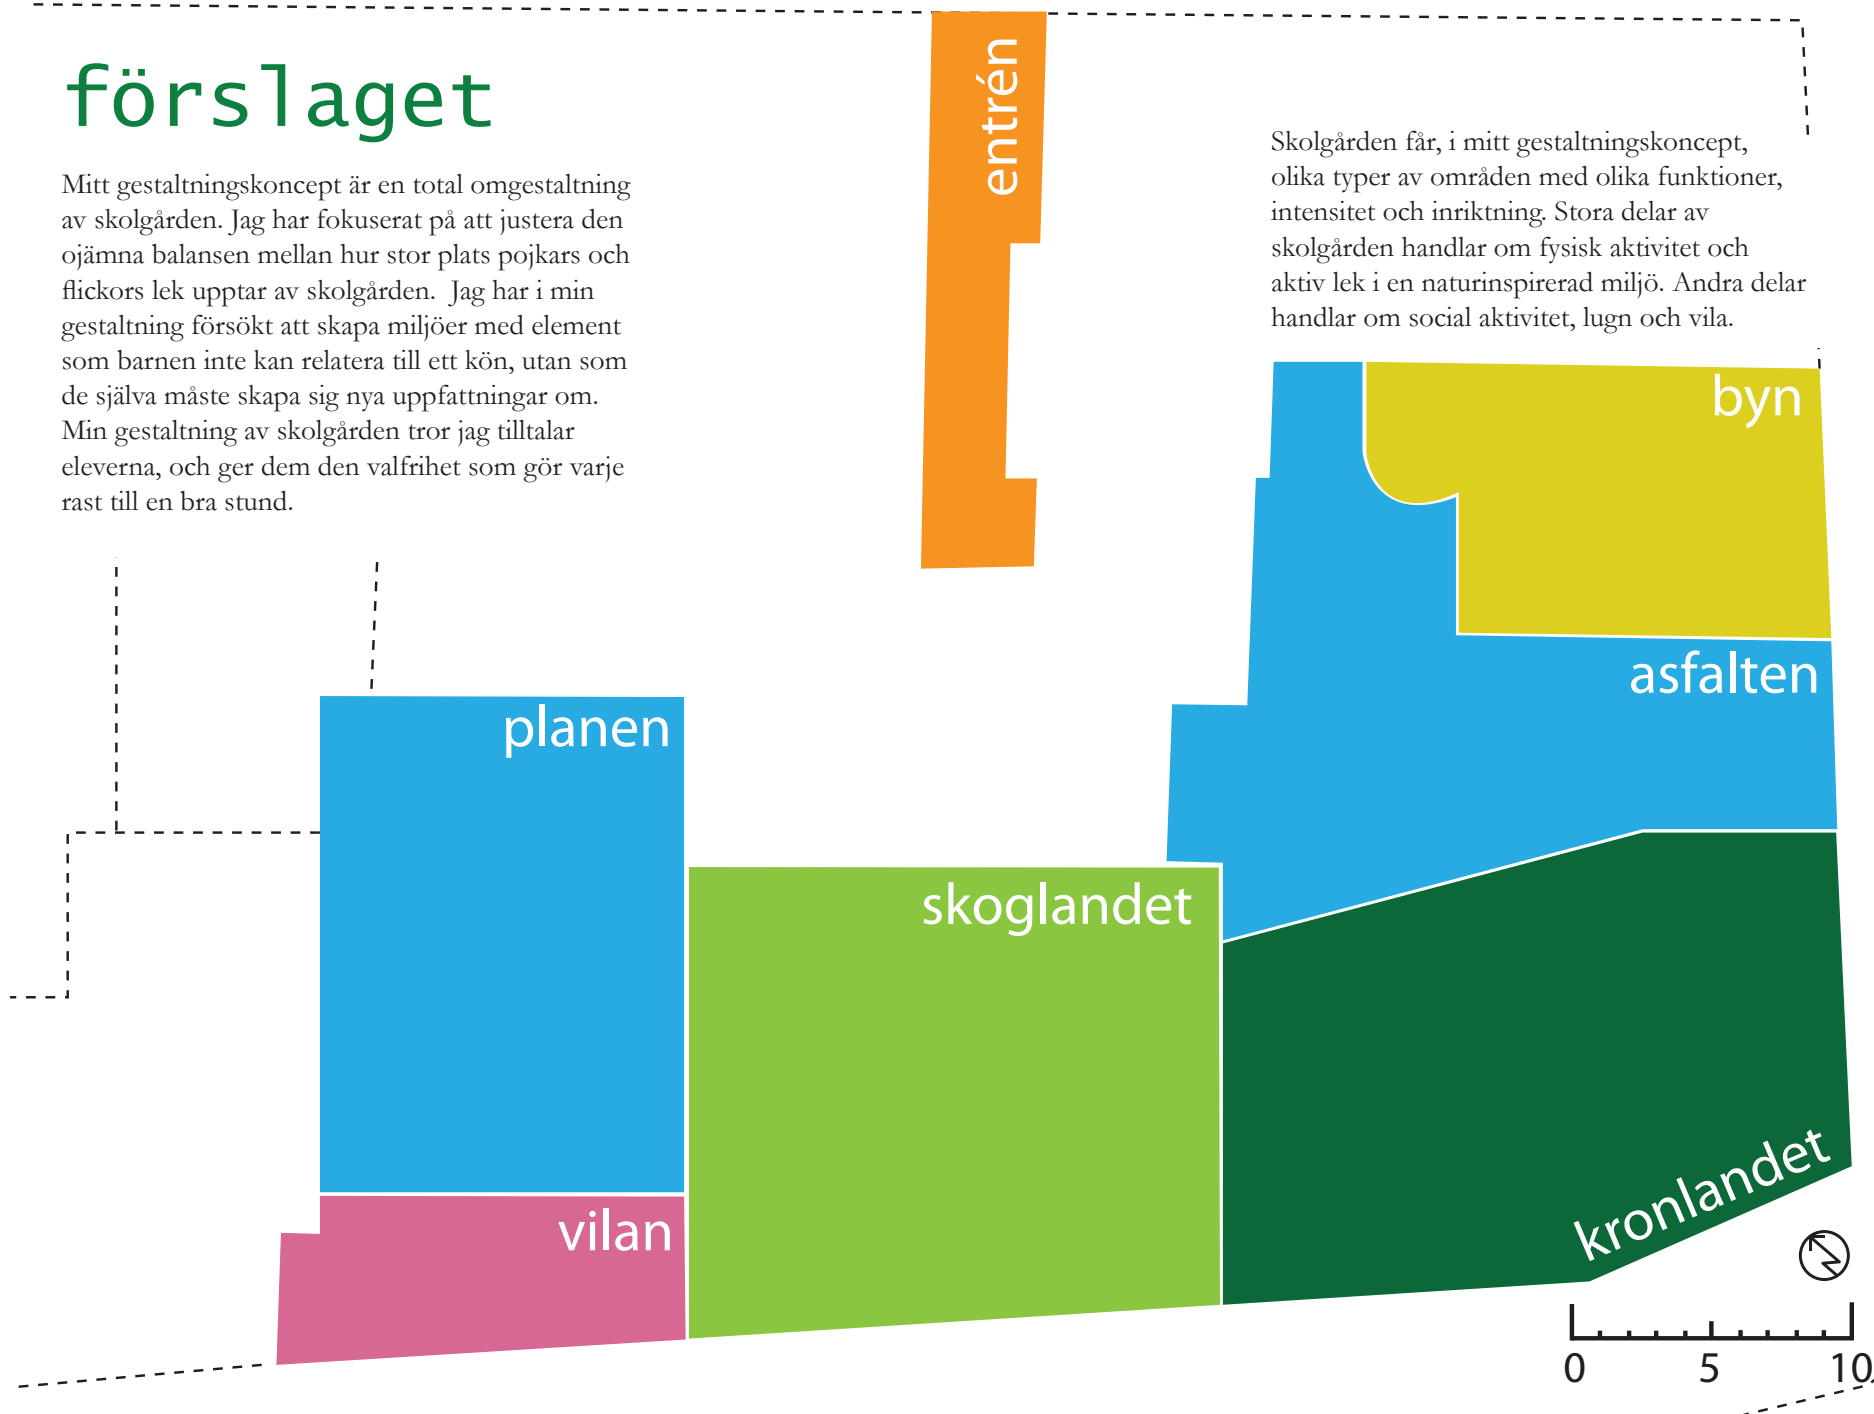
förslaget

Mitt gestaltningskoncept är en total omgestaltning av skolgården. Jag har fokuserat på att justera den ojämna balansen mellan hur stor plats pojkars och flickors lek upptar av skolgården. Jag har i min gestaltning försökt att skapa miljöer med element som barnen inte kan relatera till ett kön, utan som de själva måste skapa sig nya uppfattningar om. Min gestaltning av skolgården tror jag tilltalar eleverna, och ger dem den valfrihet som gör varje rast till en bra stund.

entrén

Skolgården får, i mitt gestaltningskoncept, olika typer av områden med olika funktioner, intensitet och inriktning. Stora delar av skolgården handlar om fysisk aktivitet och aktiv lek i en naturinspirerad miljö. Andra delar handlar om social aktivitet, lugn och vila.

byn

asfalten

planen

skoglandet

vilan

kronlandet

0 5 10